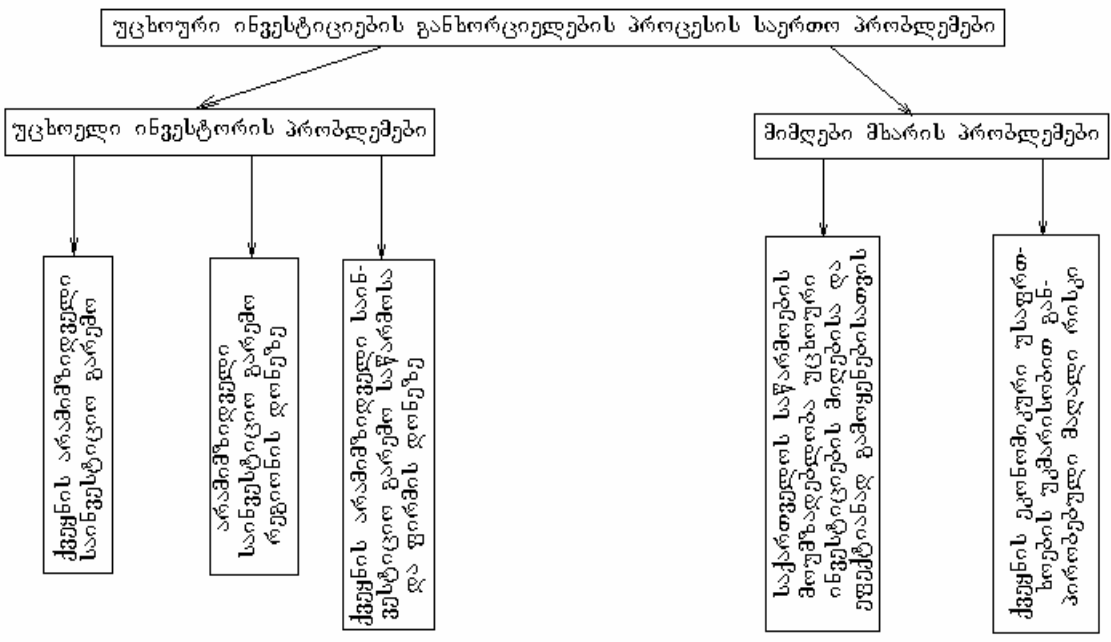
უცხოური ინვესტიციების განხორციელების პროცესის საერთო პრობლემები

უცხოელი ინვესტორის პრობლემები

მიმღები მხარის პრობლემები

ქვეყნის არამიმზიდველი საინვესტიციო გარემო

არამიმზიდველი საინვესტიციო გარემო რეგიონის დონეზე

ქვეყნის არამიმზიდველი საინვესტიციო გარემო საწარმოს და ფირმის დონეზე

საქართველოს საწარმოების მოუმზადებლობა უცხოური ინვესტიციების მიღებისა და ეფექტიანად გამოყენებისათვის

ქვეყნის ეკონომიკური უსაფრთხოების უზრუნველყოფით გამოწვეული მაღალი რისკი